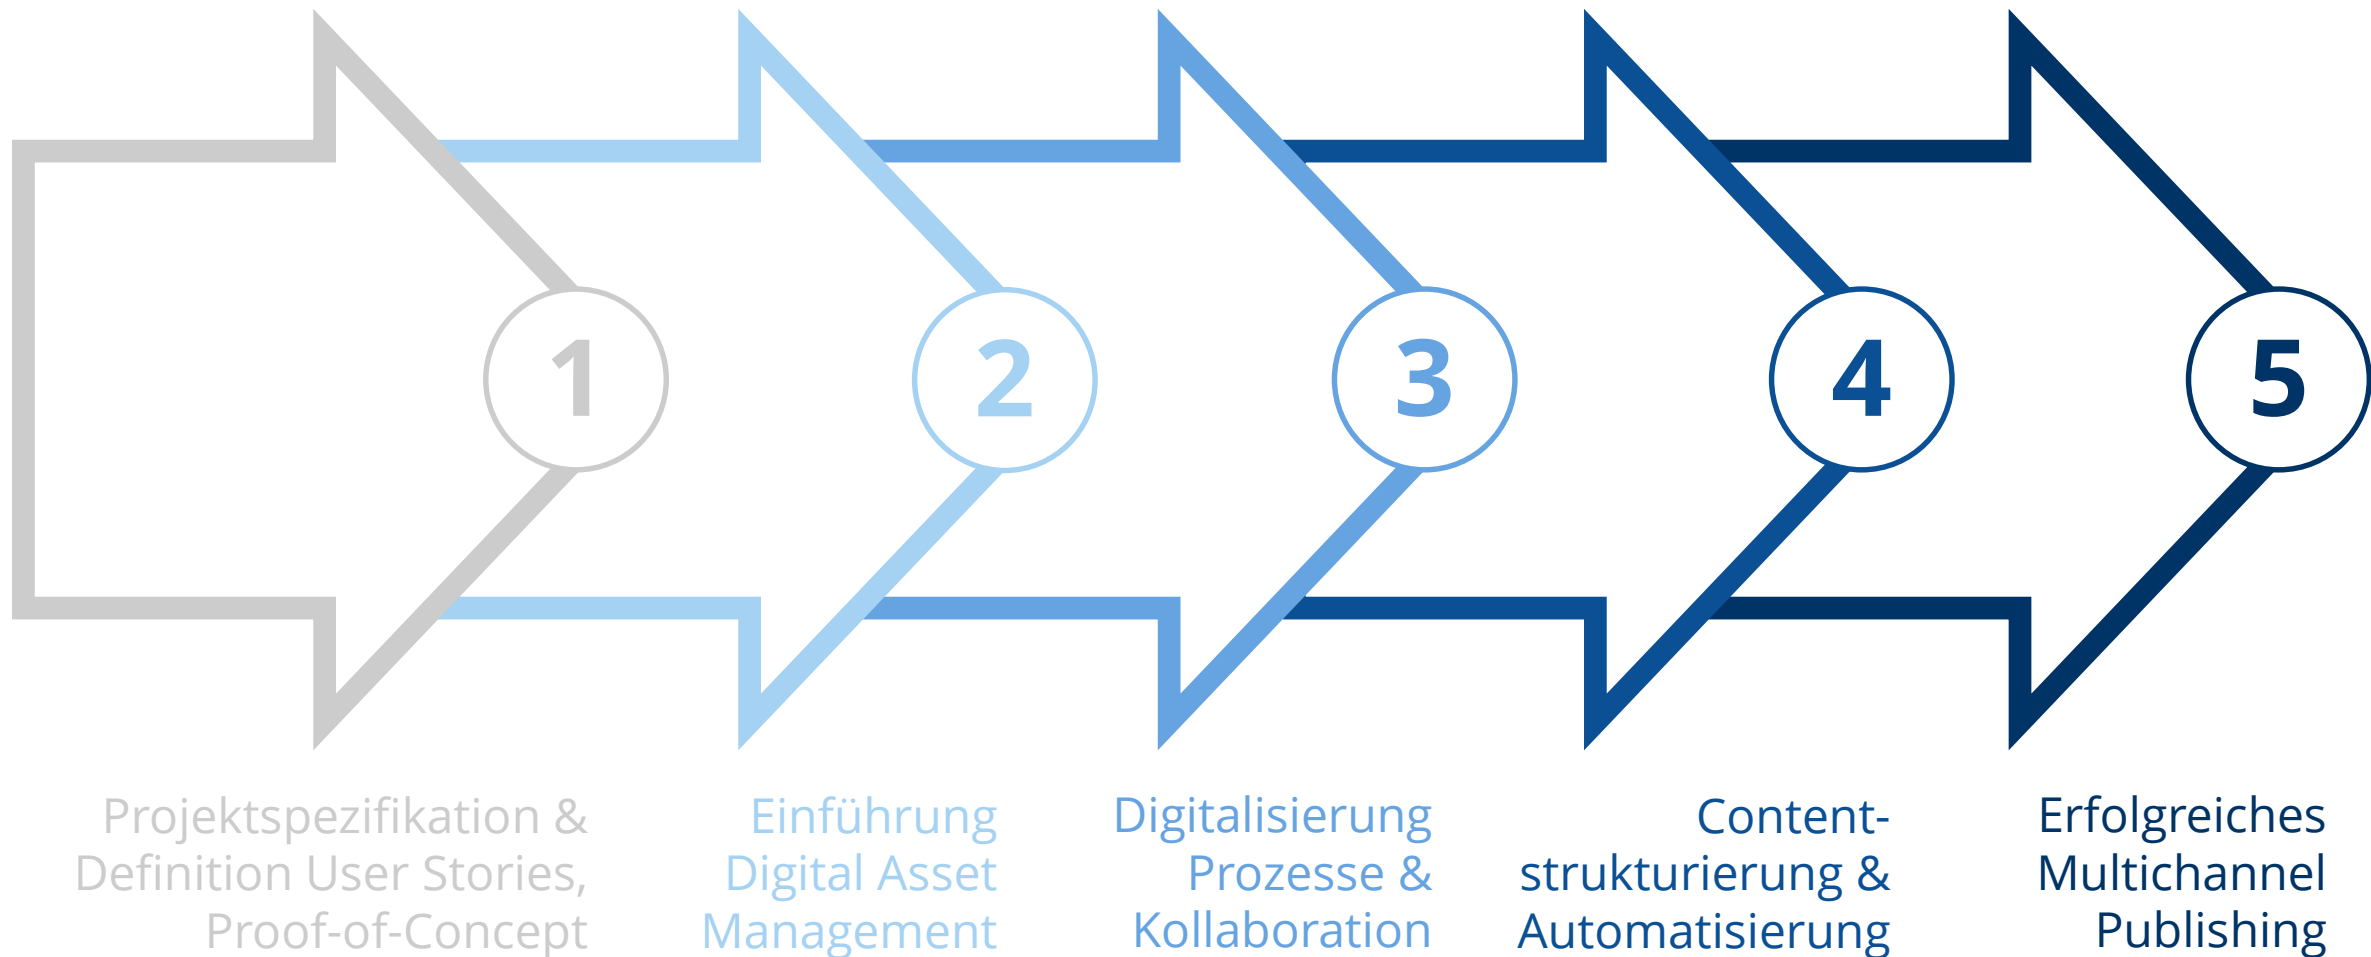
1

2

3

4

5

Projektspezifikation & Definition User Stories, Proof-of-Concept

Einführung Digital Asset Management

Digitalisierung Prozesse & Kollaboration

Content-strukturierung & Automatisierung

Erfolgreiches Multichannel Publishing